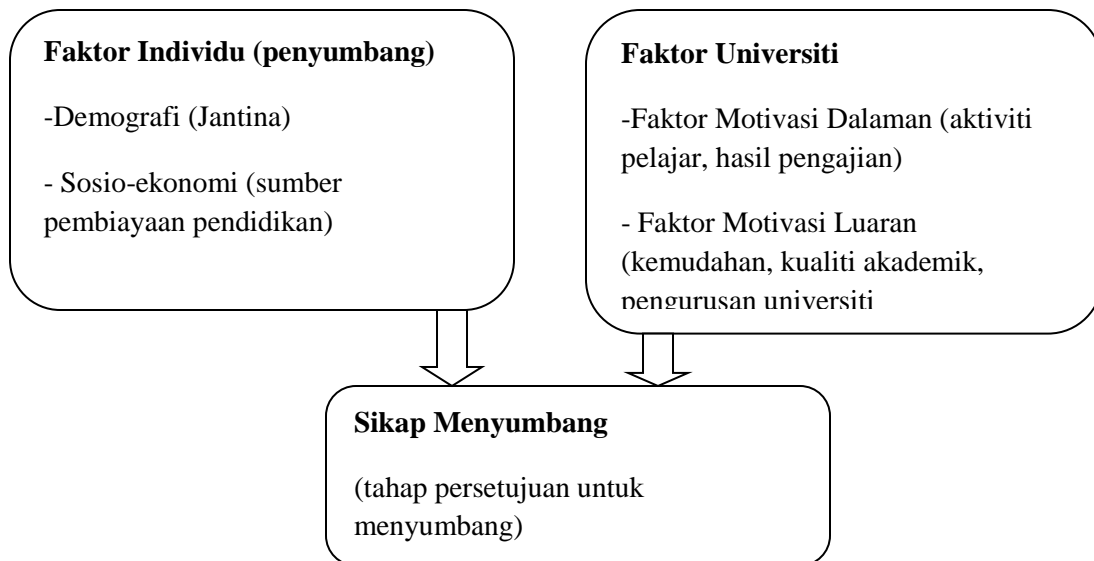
Faktor Individu (penyumbang)

-Demografi (Jantina)

- Sosio-ekonomi (sumber pembiayaan pendidikan)

Faktor Universiti

-Faktor Motivasi Dalaman (aktiviti pelajar, hasil pengajian)

- Faktor Motivasi Luaran (kemudahan, kualiti akademik, pengurusan universiti

Sikap Menyumbang

(tahap persetujuan untuk menyumbang)